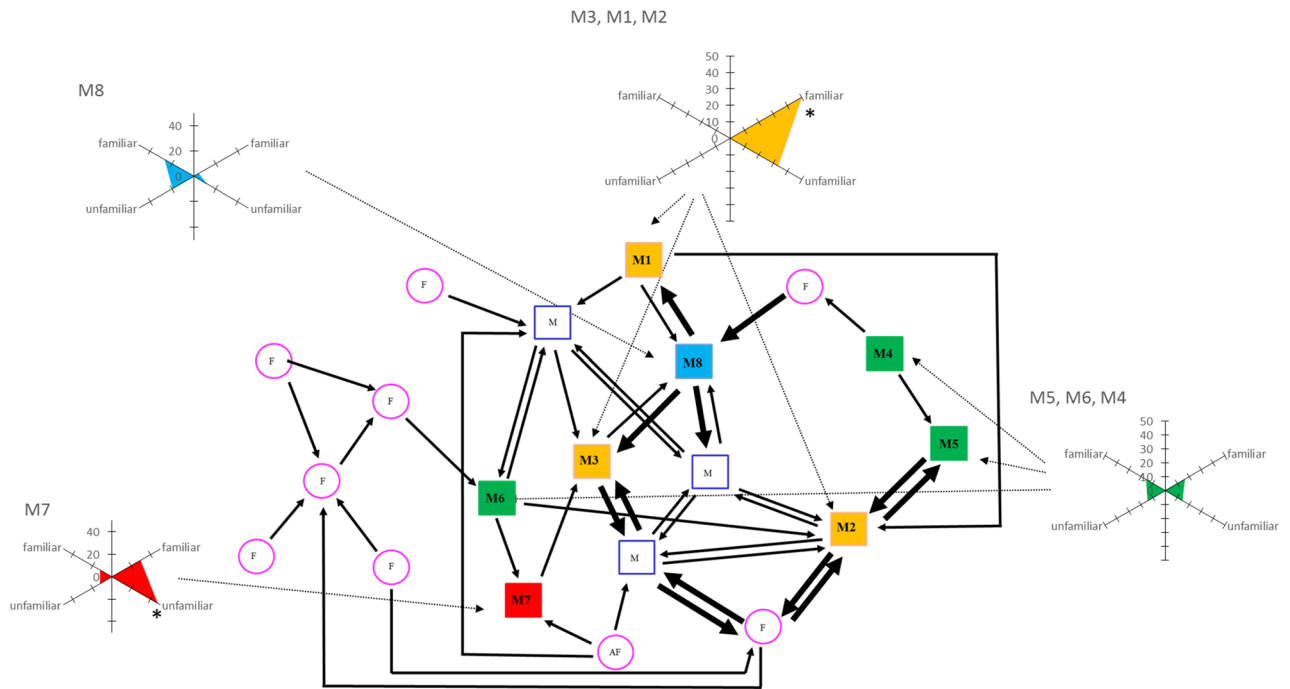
M3, M1, M2

50
40
30
20
10
0
familiar
familiar
unfamiliar
unfamiliar
*

M8

40
20
0
familiar
familiar
unfamiliar
unfamiliar

M1
F
M
F
M8
M4
F
F
M5, M6, M4
M3
M
M5
F
M6
50
40
30
20
10
familiar
familiar
unfamiliar
unfamiliar

M7

40
20
0
familiar
familiar
unfamiliar
unfamiliar
*

F
F
M
M2
M7
F
AF